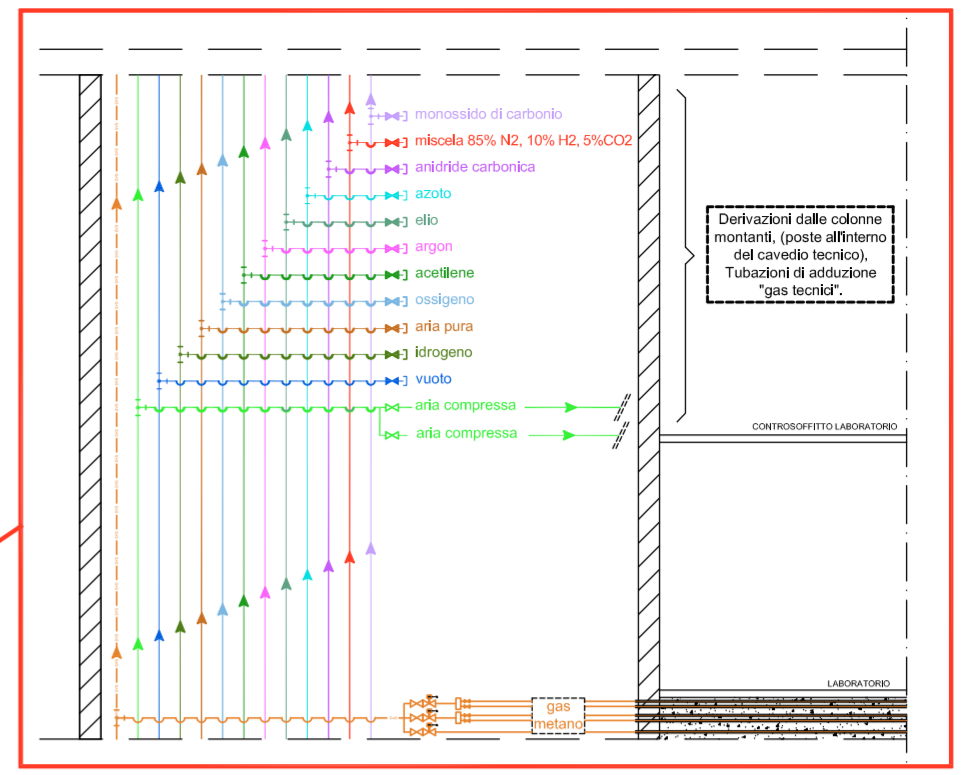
monossido di carbonio
miscela 85% N2, 10% H2, 5%CO2
anidride carbonica
azoto
elio
argon
acetilene
ossigeno
aria pura
idrogeno
vuoto
aria compressa
aria compressa

Derivazioni dalle colonne montanti, (poste all'interno del cavedio tecnico), Tubazioni di adduzione "gas tecnici".

CONTROSOFFITTO LABORATORIO

LABORATORIO

gas metano